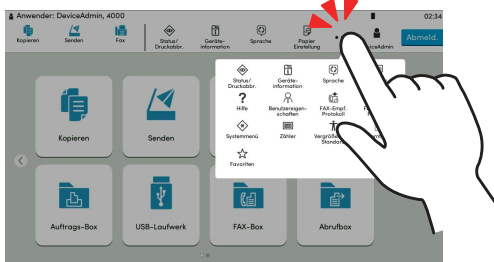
Anwender: DeviceAdmin, 4000

02:34

Kopieren

Senden

Fax

Status/ Druckabbr.

Geräte-information

Sprache

Papier Einstellung

DeviceAdmin

Abmeld.

Status/ Druckabbr.

Geräte-information

Sprache

Hilfe

Benutzereigen-schaften

FAX-Empf. Protokoll

Systemmenü

Zähler

Vergröße Standard

Favoriten

Kopieren

Senden

Auftrags-Box

USB-Laufwerk

FAX-Box

Abrufbox